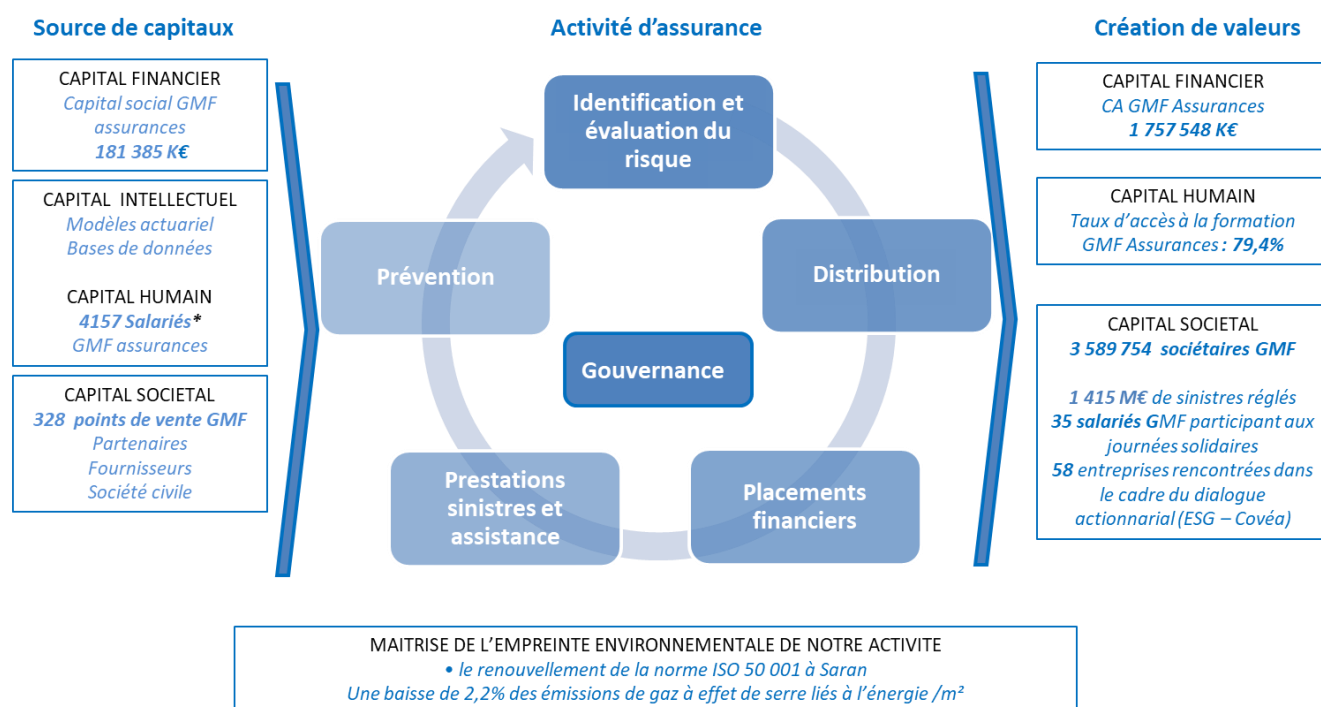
Source de capitaux

CAPITAL FINANCIER
Capital social GMF assurances
181 385 K€

CAPITAL INTELLECTUEL
Modèles actuariel
Bases de données

CAPITAL HUMAIN
4157 Salariés*
GMF assurances

CAPITAL SOCIETAL
328 points de vente GMF
Partenaires
Fournisseurs
Société civile

Activité d'assurance

Identification et évaluation du risque

Distribution

Placements financiers

Prestations sinistres et assistance

Prévention

Gouvernance

Création de valeurs

CAPITAL FINANCIER
CA GMF Assurances
1 757 548 K€

CAPITAL HUMAIN
Taux d'accès à la formation GMF Assurances : 79,4%

CAPITAL SOCIETAL
3 589 754 sociétaires GMF

1 415 M€ de sinistres réglés
35 salariés GMF participant aux journées solidaires
58 entreprises rencontrées dans le cadre du dialogue actionnarial (ESG – Covéa)

MAITRISE DE L'EMPREINTE ENVIRONNEMENTALE DE NOTRE ACTIVITE
• le renouvellement de la norme ISO 50 001 à Saran
Une baisse de 2,2% des émissions de gaz à effet de serre liés à l'énergie /m²